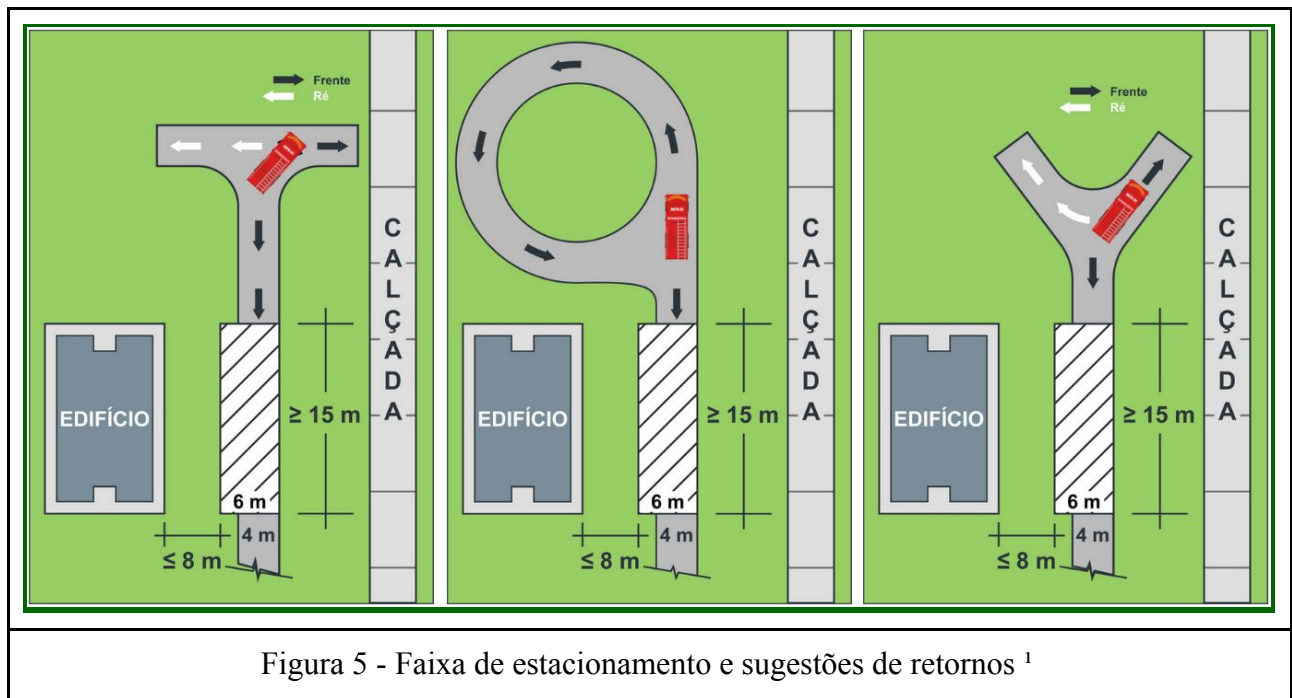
Frente
Ré

CALÇADA

EDIFÍCIO

≥ 15 m

6 m

4 m

≤ 8 m

CALÇADA

EDIFÍCIO

≥ 15 m

6 m

4 m

≤ 8 m

Frente
Ré

CALÇADA

EDIFÍCIO

≥ 15 m

6 m

4 m

≤ 8 m

Figura 5 - Faixa de estacionamento e sugestões de retornos ¹